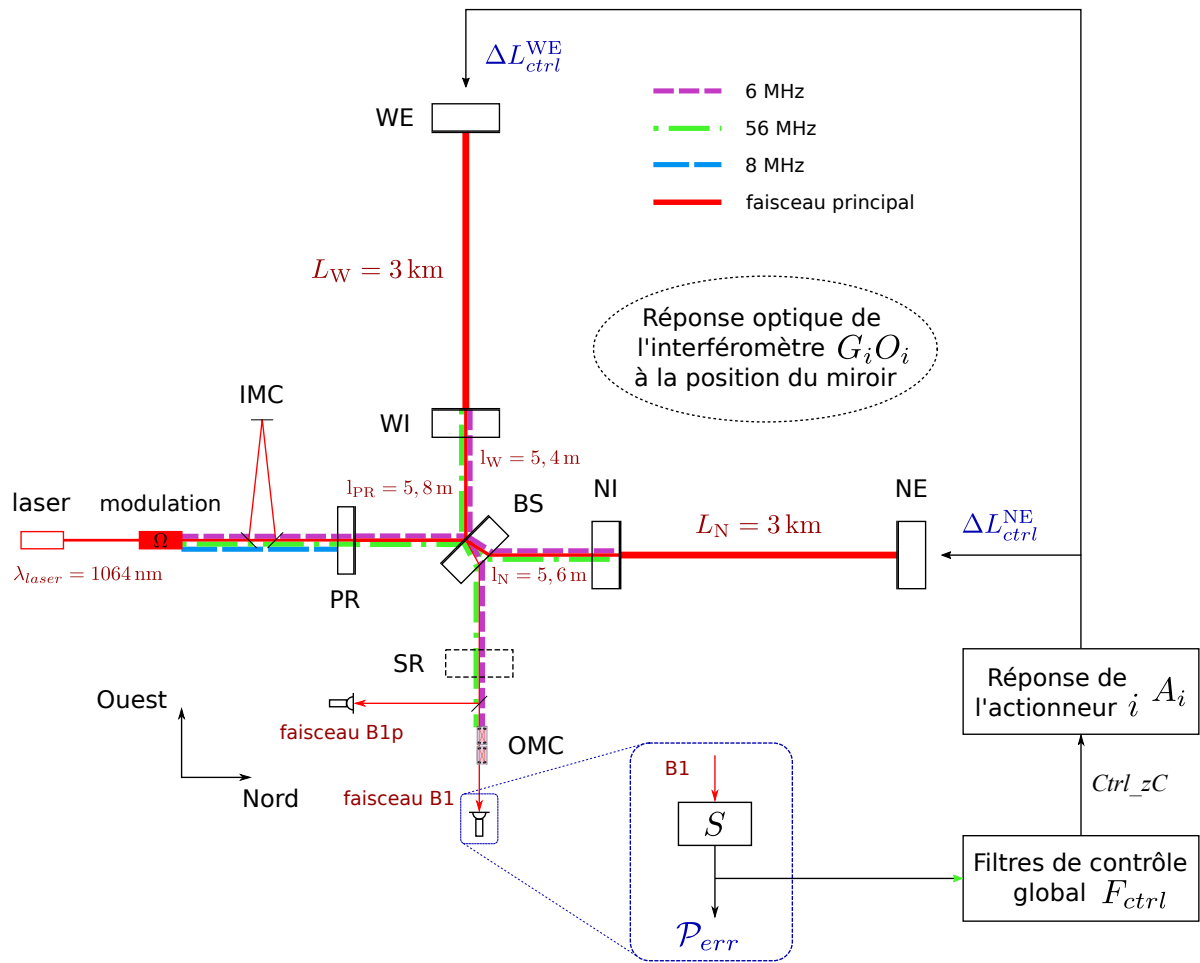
$\Delta L_{ctrl}^{\mathrm{WE}}$

6 MHz
56 MHz
8 MHz
faisceau principal

WE

$L_{\mathrm{W}} = 3\,\mathrm{km}$

Réponse optique de l'interféromètre $G_iO_i$ à la position du miroir

IMC

WI

$\mathrm{l_W} = 5,4\,\mathrm{m}$

$\mathrm{l_{PR}} = 5,8\,\mathrm{m}$

laser

modulation

$\Omega$

BS

NI

NE

$L_{\mathrm{N}} = 3\,\mathrm{km}$

$\Delta L_{ctrl}^{\mathrm{NE}}$

$\lambda_{laser} = 1064\,\mathrm{nm}$

PR

$\mathrm{l_N} = 5,6\,\mathrm{m}$

SR

Réponse de l'actionneur $i$ $A_i$

Ouest

faisceau B1p

OMC

Nord

faisceau B1

B1

$S$

Ctrl_zC

Filtres de contrôle global $F_{ctrl}$

$\mathcal{P}_{err}$